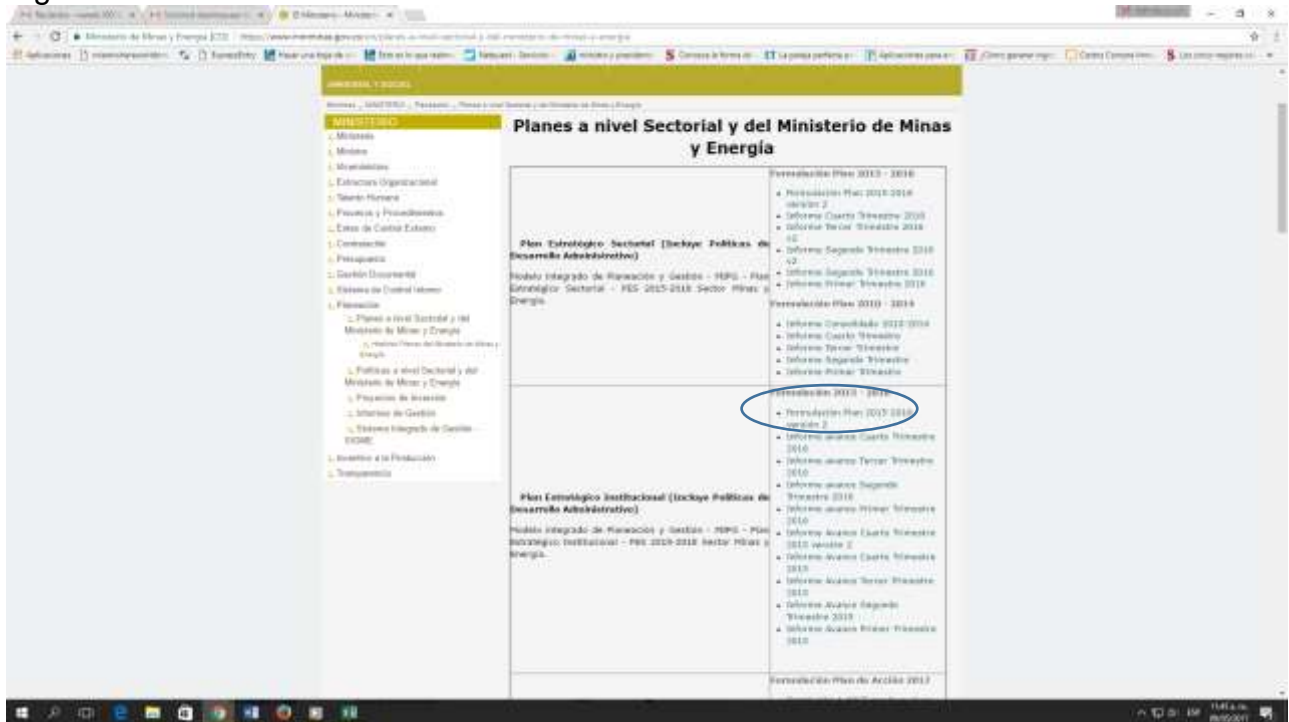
Planes a nivel Sectorial y del Ministerio de Minas y Energía

MINISTERIO
Misión
Visión
Funciones
Estructura Organizacional
Talento Humano
Procesos y Procedimientos
Entes de Control Externo
Contratación
Presupuesto
Gestión Documental
Sistema de Control Interno
Planeación
Planes a nivel Sectorial y del Ministerio de Minas y Energía
Políticas a nivel Sectorial y del Ministerio de Minas y Energía
Proyectos de Inversión
Informes de Gestión
Sistema Integrado de Gestión - SIGME
Incentivo a la Producción
Transparencia

Plan Estratégico Sectorial (Incluye Políticas de Desarrollo Administrativo)

Modelo Integrado de Planeación y Gestión - MIPG - Plan Estratégico Sectorial - PES 2015-2018 Sector Minas y Energía.

Formulación Plan 2015 - 2018
- Formulación Plan 2015-2018 versión 2
- Informe Cuarto Trimestre 2016
- Informe Tercer Trimestre 2016 v2
- Informe Segundo Trimestre 2016 v2
- Informe Segundo Trimestre 2016
- Informe Primer Trimestre 2016

Formulación Plan 2010 - 2014
- Informe Consolidado 2010-2014
- Informe Cuarto Trimestre
- Informe Tercer Trimestre
- Informe Segundo Trimestre
- Informe Primer Trimestre

Plan Estratégico Institucional (Incluye Políticas de Desarrollo Administrativo)

Modelo Integrado de Planeación y Gestión - MIPG - Plan Estratégico Institucional - PEI 2015-2018 Sector Minas y Energía.

Formulación 2015 - 2018
- Formulación Plan 2015-2018 versión 2
- Informe avance Cuarto Trimestre 2016
- Informe avance Tercer Trimestre 2016
- Informe avance Segundo Trimestre 2016
- Informe avance Primer Trimestre 2016
- Informe Avance Cuarto Trimestre 2015 versión 2
- Informe Avance Cuarto Trimestre 2015
- Informe Avance Tercer Trimestre 2015
- Informe Avance Segundo Trimestre 2015
- Informe Avance Primer Trimestre 2015

Formulación Plan de Acción 2017